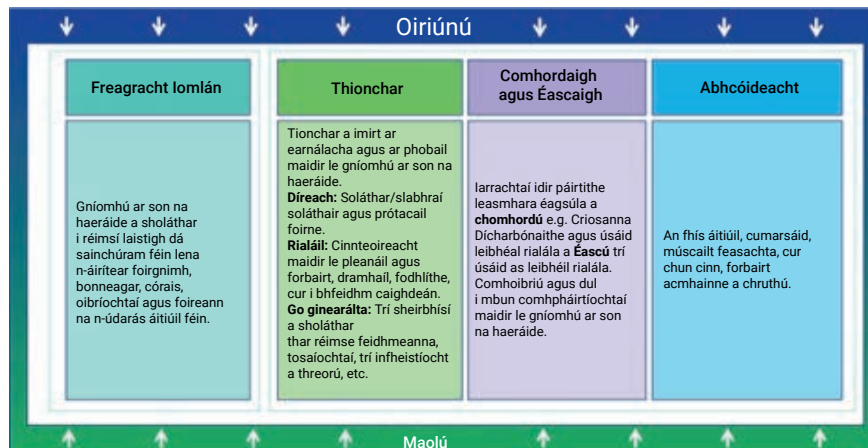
Oiriúnú

| Freagracht Iomlán | Thionchar | Comhordaigh agus Éascaigh | Abhcóideacht |
|---|---|---|---|
| Gníomhú ar son na haeráide a sholáthar i réimsí laistigh dá sainchúram féin lena n-áirítear foirgnimh, bonneagar, córais, oibríochtaí agus foireann na n-údarás áitiúil féin. | Tionchar a imirt ar earnálacha agus ar phobail maidir le gníomhú ar son na haeráide. **Díreach:** Soláthar/slabhraí soláthair agus prótacail foirne. **Rialáil:** Cinnteoireacht maidir le pleanáil agus forbairt, dramhaíl, fodhlíthe, cur i bhfeidhm caighdeán. **Go ginearálta:** Trí sheirbhísí a sholáthar thar réimse feidhmeanna, tosaíochtaí, trí infheistíocht a threorú, etc. | Iarrachtaí idir páirtithe leasmhara éagsúla a **chomhordú** e.g. Criosanna Dícharbónaithe agus úsáid leibhéal rialála a **Éascú** trí úsáid as leibhéil rialála. Comhoibriú agus dul i mbun comhpháirtíochtaí maidir le gníomhú ar son na haeráide. | An fhís áitiúil, cumarsáid, múscailt feasachta, cur chun cinn, forbairt acmhainne a chruthú. |

Maolú